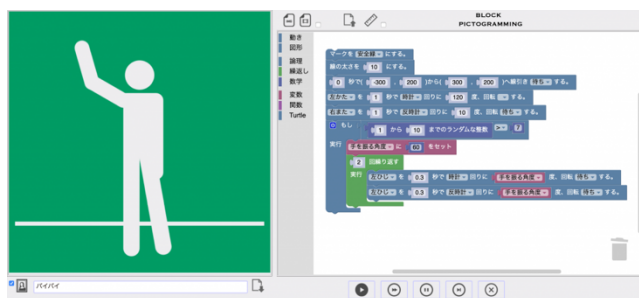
BLOCK
PICTOGRAMMING

動き
図形
論理
繰返し
数学
変数
関数
Turtle

マークを 安全緑 にする。
線の太さを 10 にする。
0 秒で( -300 , 200 )から( 300 , 200 )へ線引き 待ち する。
左かた を 1 秒で 時計 回りに 120 度、回転 待ち する。
右また を 1 秒で 反時計 回りに 10 度、回転 待ち する。
もし 1 から 10 までのランダムな整数 > 7
実行 手を振る角度 に 60 をセット
2 回繰り返す
実行 左ひじ を 0.3 秒で 時計 回りに 手を振る角度 度、回転 待ち する。
左ひじ を 0.3 秒で 反時計 回りに 手を振る角度 度、回転 待ち する。

バイバイ